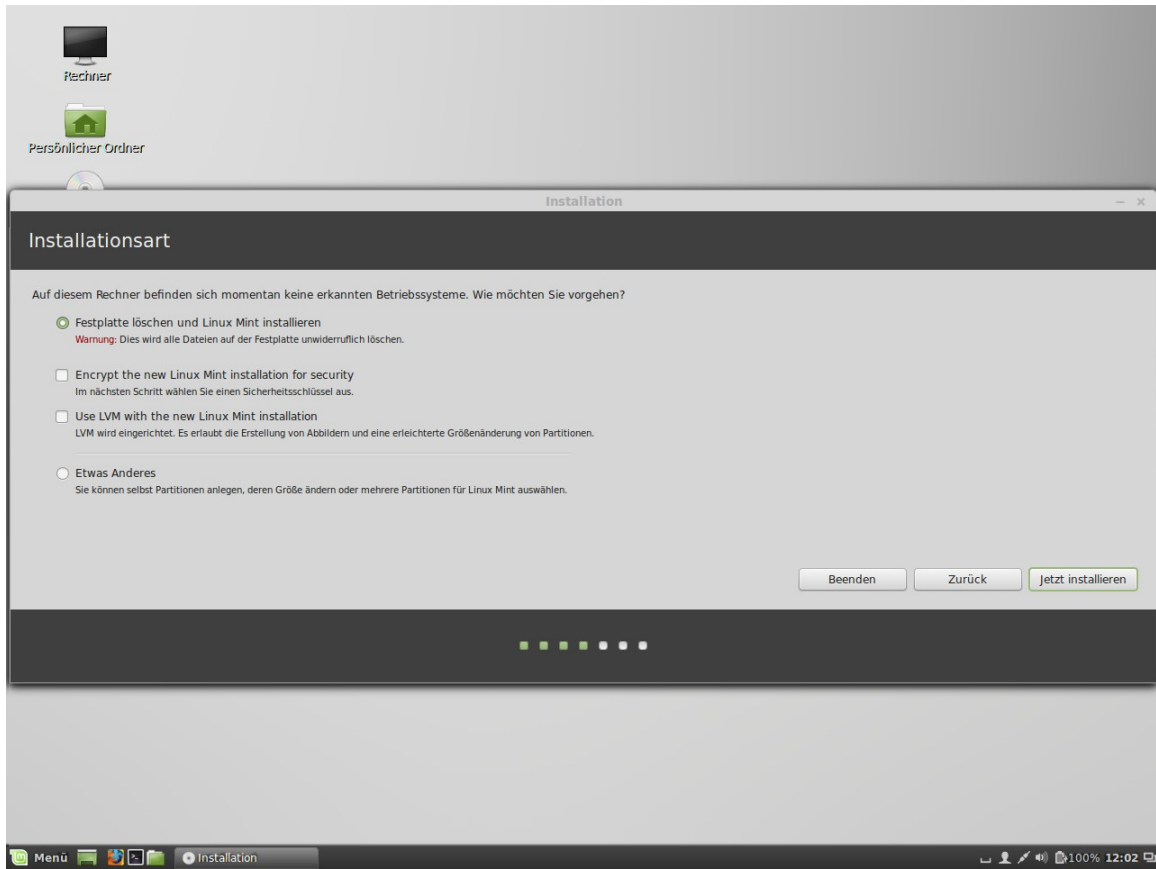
Rechner

Persönlicher Ordner

Installation

Installationsart

Auf diesem Rechner befinden sich momentan keine erkannten Betriebssysteme. Wie möchten Sie vorgehen?

Festplatte löschen und Linux Mint installieren
Warnung: Dies wird alle Dateien auf der Festplatte unwiderruflich löschen.

Encrypt the new Linux Mint installation for security
Im nächsten Schritt wählen Sie einen Sicherheitsschlüssel aus.

Use LVM with the new Linux Mint installation
LVM wird eingerichtet. Es erlaubt die Erstellung von Abbildern und eine erleichterte Größenänderung von Partitionen.

Etwas Anderes
Sie können selbst Partitionen anlegen, deren Größe ändern oder mehrere Partitionen für Linux Mint auswählen.

Beenden
Zurück
Jetzt installieren

Menü
Installation
100% 12:02